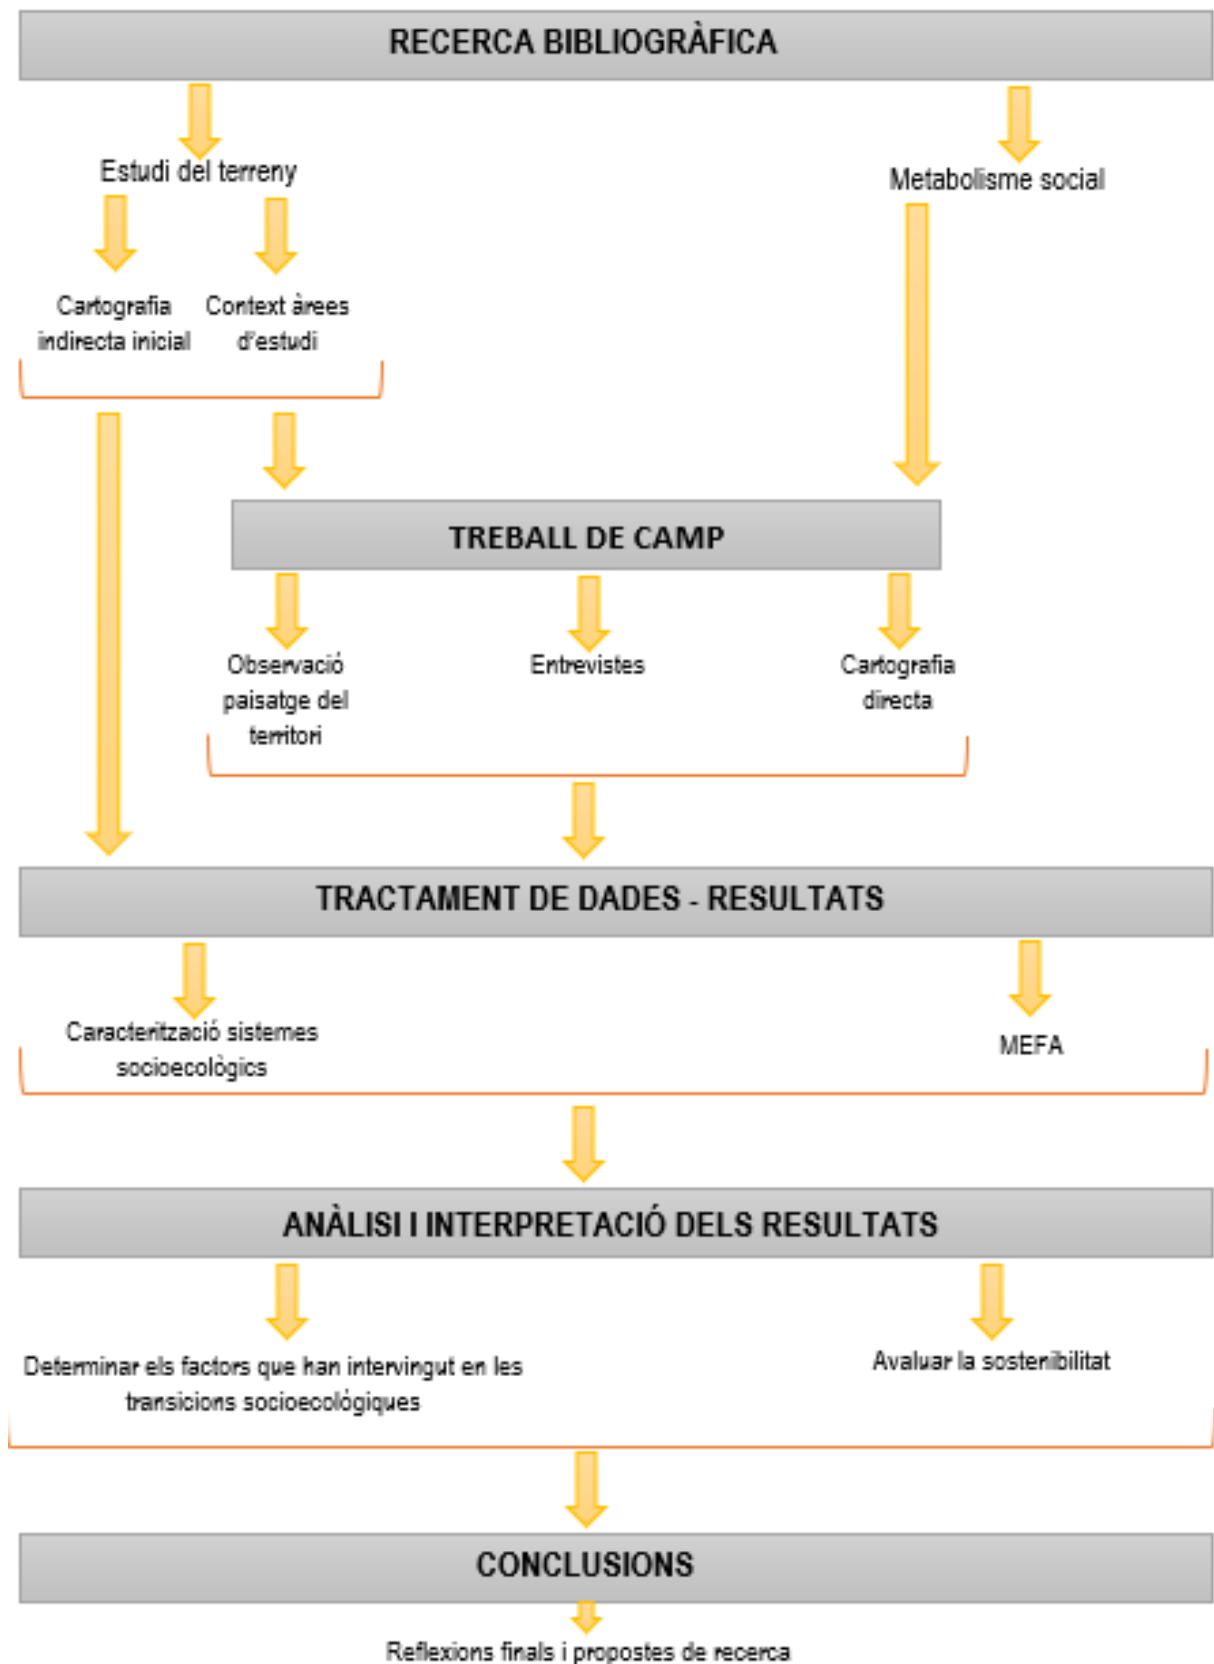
RECERCA BIBLIOGRÀFICA

Estudi del terreny

Metabolisme social

Cartografia indirecta inicial

Context àrees d'estudi

TREBALL DE CAMP

Observació paisatge del territori

Entrevistes

Cartografia directa

TRACTAMENT DE DADES - RESULTATS

Caracterització sistemes socioecològics

MEFA

ANÀLISI I INTERPRETACIÓ DELS RESULTATS

Determinar els factors que han intervingut en les transicions socioecológiques

Avaluar la sostenibilitat

CONCLUSIONS

Reflexions finals i propostes de recerca